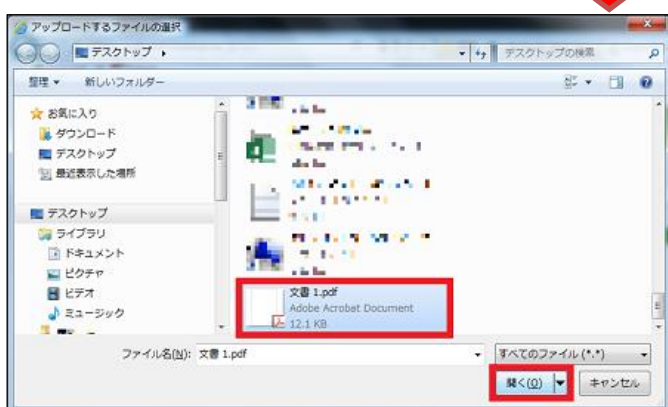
アップロードするファイルの選択

デスクトップ ▸

デスクトップの検索

整理 ▾ 新しいフォルダー

お気に入り
ダウンロード
デスクトップ
最近表示した場所

デスクトップ
ライブラリ
ドキュメント
ピクチャ
ビデオ
ミュージック

文書 1.pdf
Adobe Acrobat Document
12.1 KB

ファイル名(N): 文書 1.pdf

すべてのファイル (*.*)

開く(O)

キャンセル